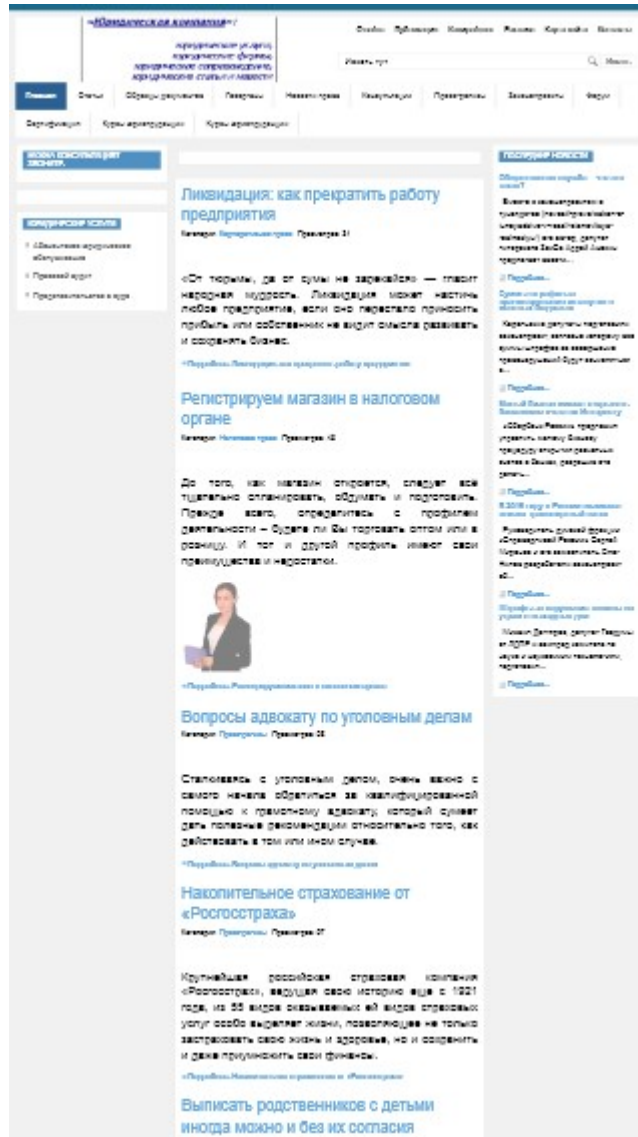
«Юридическая компания»

юридические услуги
юридические формы
юридическое сопровождение
юридические статьи и новости

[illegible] Публикации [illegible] Услуги Карта сайта Контакты

Искать тут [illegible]

Главная Статьи Образцы документов Галерея Новости права Консультации Прокуратура Законодательство Форум

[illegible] Курсы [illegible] Курсы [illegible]

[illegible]

ЮРИДИЧЕСКИЕ УСЛУГИ

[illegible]

Правовой аудит

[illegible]

Ликвидация: как прекратить работу предприятия

Категория: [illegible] Просмотров: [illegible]

«От тюрьмы, да от сумы не зарекайся» — гласит народная мудрость. Ликвидация может настичь любое предприятие, если оно перестало приносить прибыль или собственник не видит смысла развивать и сохранять бизнес.

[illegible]

Регистрируем магазин в налоговом органе

Категория: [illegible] Просмотров: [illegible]

До того, как магазин откроется, следует всё тщательно спланировать, обдумать и подготовить. Прежде всего, определитесь с профилем деятельности – будете ли Вы торговать оптом или в розницу. И тот и другой профиль имеют свои преимущества и недостатки.

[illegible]

Вопросы адвокату по уголовным делам

Категория: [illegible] Просмотров: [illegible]

Столкнувшись с уголовным делом, очень важно с самого начала обратиться за квалифицированной помощью к грамотному адвокату, который сумеет дать полезные рекомендации относительно того, как действовать в том или ином случае.

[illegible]

Накопительное страхование от «Росгосстраха»

Категория: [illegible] Просмотров: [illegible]

Крупнейшая российская страховая компания «Росгосстрах», ведущая свою историю еще с 1921 года, из 55 видов оказываемых ей видов страховых услуг особо выделяет жизни, позволяющее не только застраховать свою жизнь и здоровье, но и сохранить и даже приумножить свои финансы.

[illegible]

Выписать родственников с детьми иногда можно и без их согласия

ПОСЛЕДНИЕ НОВОСТИ

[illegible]